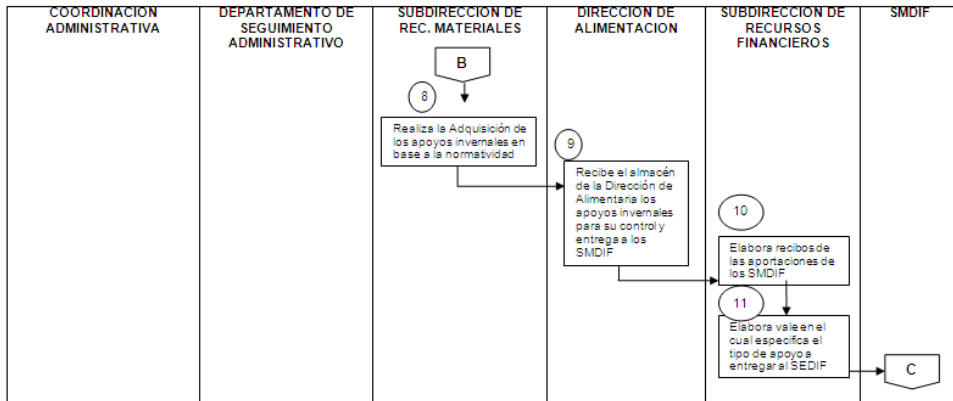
| COORDINACION ADMINISTRATIVA | DEPARTAMENTO DE SEGUIMIENTO ADMINISTRATIVO | SUBDIRECCION DE REC. MATERIALES | DIRECCION DE ALIMENTACION | SUBDIRECCION DE RECURSOS FINANCIEROS | SMDIF |
|---|---|---|---|---|---|

B

8

Realiza la Adquisición de los apoyos invernales en base a la normatividad

9

Recibe el almacén de la Dirección de Alimentaria los apoyos invernales para su control y entrega a los SMDIF

10

Elabora recibos de las aportaciones de los SMDIF

11

Elabora vale en el cual especifica el tipo de apoyo a entregar al SEDIF

C